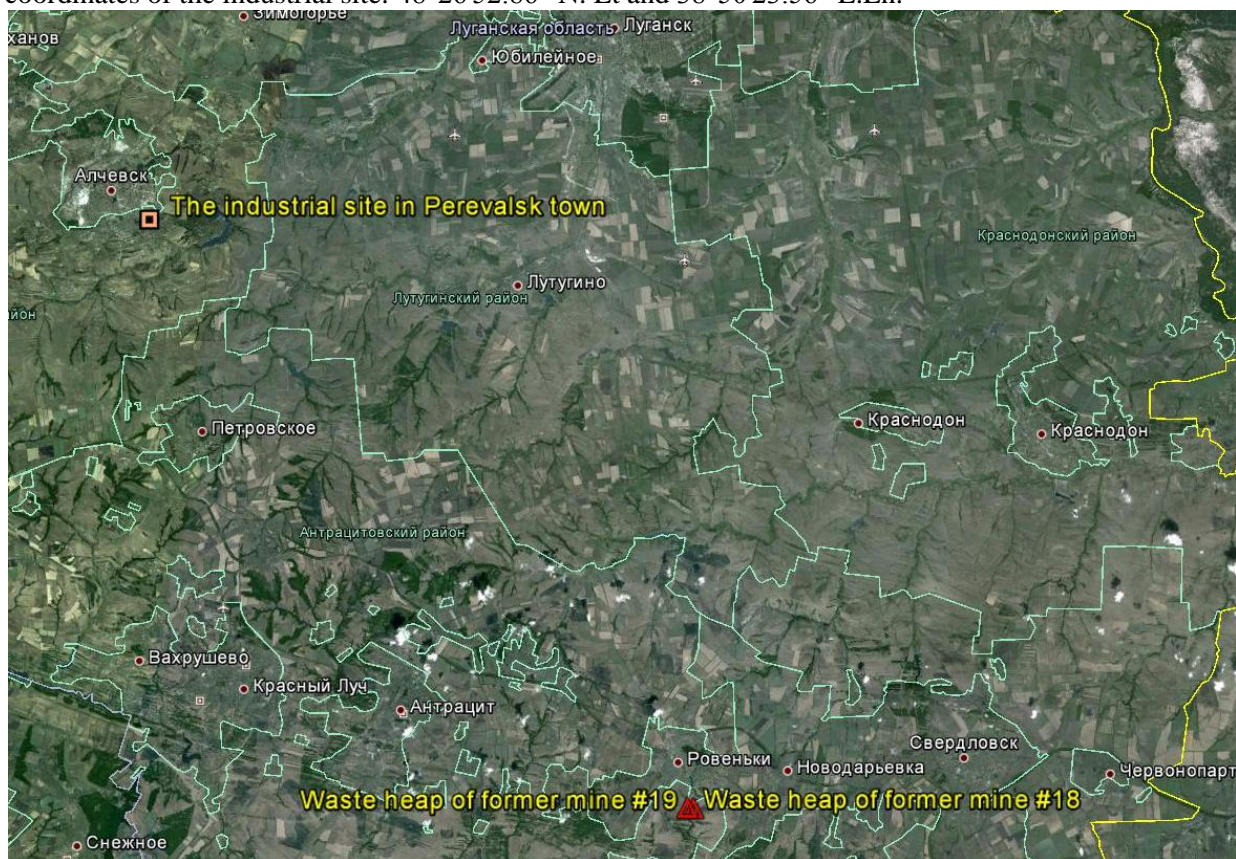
coordinates of the industrial site: 48°26'32.00" N. Lt and 38°50'23.50" E.Ln.

ханов
Зимогорье
Луганская область
Луганск
Юбилейное
Алчевск
The industrial site in Perevalsk town
Краснодонский район
Лутугино
Лутугинский район
йон
Петровское
Краснодон
Краснодон
Антрацитовский район
Вахрушево
Красный Луч
Антрацит
Ровеньки
Новодарьевка
Свердловск
Червонопарт
Waste heap of former mine #19
Waste heap of former mine #18
Снежное